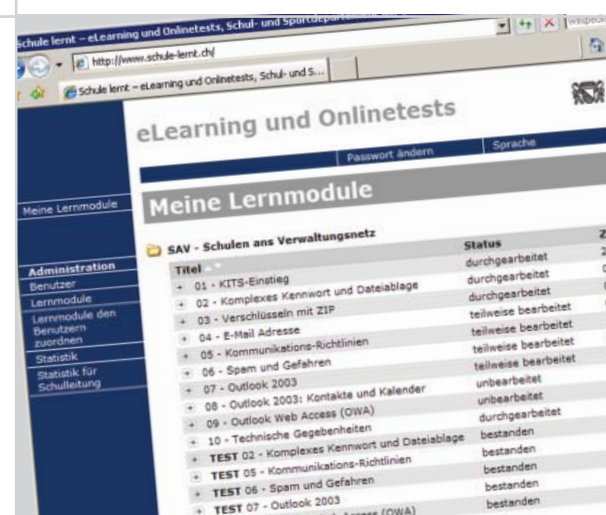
Schule lernt – eLearning und Onlinetests, Schul- und Sportdepartement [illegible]

http://www.schule-lernt.ch/

Wikipedia

Schule lernt – eLearning und Onlinetests, Schul- und S...

eLearning und Onlinetests

Passwort ändern

Sprache

Meine Lernmodule

Meine Lernmodule

Administration

Benutzer

Lernmodule

Lernmodule den Benutzern zuordnen

Statistik

Statistik für Schulleitung

SAV - Schulen ans Verwaltungsnetz

| Titel | Status |
|---|---|
| 01 - KITS-Einstieg | durchgearbeitet |
| 02 - Komplexes Kennwort und Dateiablage | durchgearbeitet |
| 03 - Verschlüsseln mit ZIP | durchgearbeitet |
| 04 - E-Mail Adresse | teilweise bearbeitet |
| 05 - Kommunikations-Richtlinien | teilweise bearbeitet |
| 06 - Spam und Gefahren | teilweise bearbeitet |
| 07 - Outlook 2003 | teilweise bearbeitet |
| 08 - Outlook 2003: Kontakte und Kalender | unbearbeitet |
| 09 - Outlook Web Access (OWA) | unbearbeitet |
| 10 - Technische Gegebenheiten | durchgearbeitet |
| TEST 02 - Komplexes Kennwort und Dateiablage | bestanden |
| TEST 05 - Kommunikations-Richtlinien | bestanden |
| TEST 06 - Spam und Gefahren | bestanden |
| TEST 07 - Outlook 2003 | bestanden |
| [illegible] Access (OWA) | bestanden |